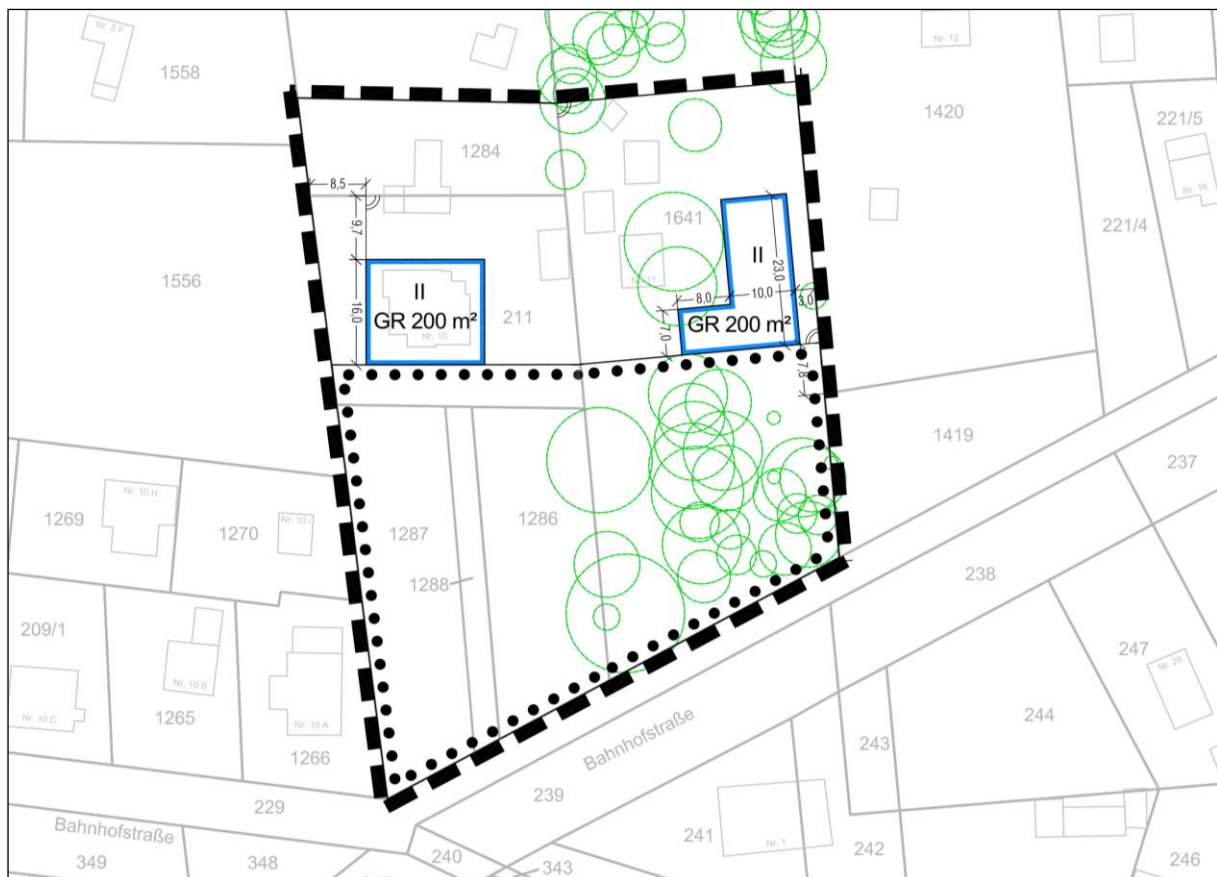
Nr. 5 F
1558
Nr. 12
1420
221/5
1284
Nr. 16
8,5
9,7
1641
221/4
1556
II
23,0
II
GR 200 m²
16,0
211
8,0
10,0
3,0
Nr. 10
Nr. 11
7,0
GR 200 m²
7,8
1419
237
Nr. 10 H
1269
Nr. 10 I
1270
1287
1286
1288
238
209/1
247
Nr. 28
Nr. 10 B
Nr. 10 C
1265
Nr. 10 A
244
243
1266
Bahnhofstraße
229
239
Bahnhofstraße
241
Nr. 1
349
348
240
343
242
246